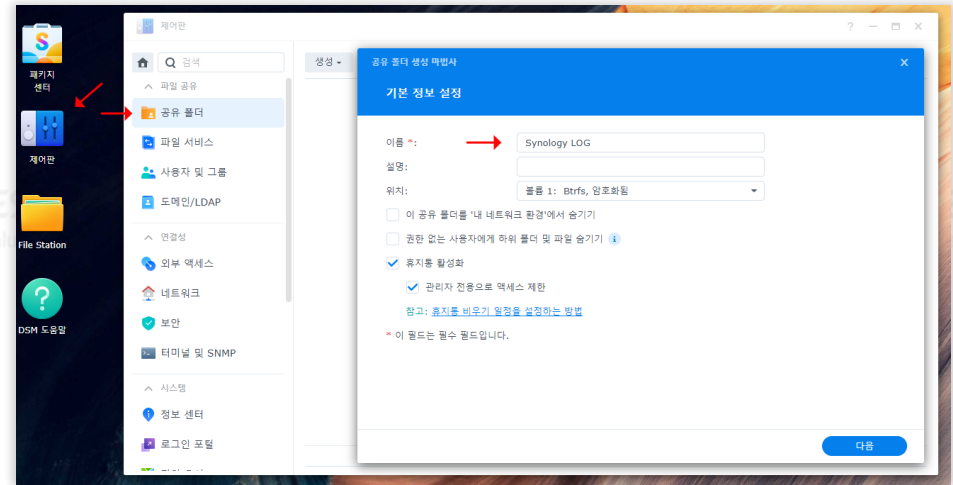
패키지 센터

제어판

File Station

DSM 도움말

제어판

? — ▭ ✕

검색

파일 공유

공유 폴더

파일 서비스

사용자 및 그룹

도메인/LDAP

연결성

외부 액세스

네트워크

보안

터미널 및 SNMP

시스템

정보 센터

로그인 포털

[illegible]

생성

공유 폴더 생성 마법사

✕

기본 정보 설정

이름 *:

Synology LOG

설명:

위치:

볼륨 1: Btrfs, 암호화됨

이 공유 폴더를 '내 네트워크 환경'에서 숨기기

권한 없는 사용자에게 하위 폴더 및 파일 숨기기

휴지통 활성화

관리자 전용으로 액세스 제한

참고: 휴지통 비우기 일정을 설정하는 방법

* 이 필드는 필수 필드입니다.

다음